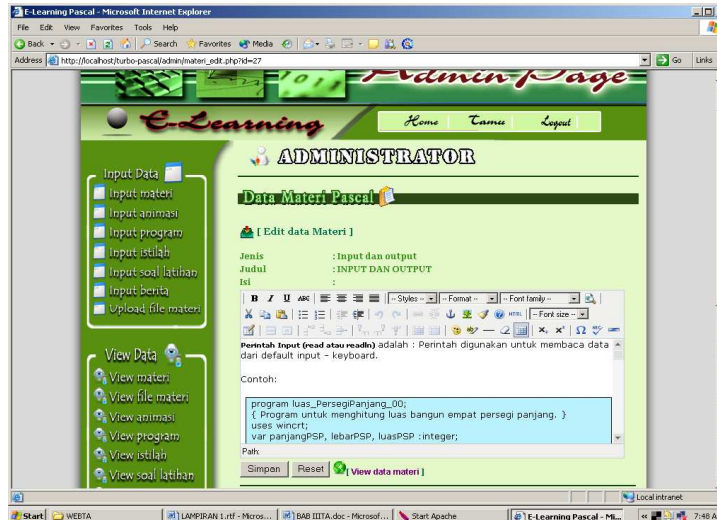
E-Learning Pascal - Microsoft Internet Explorer

File Edit View Favorites Tools Help

Back Search Favorites Media

Address http://localhost/turbo-pascal/admin/materi_edit.php?id=27

Go Links

Admin Page

E-Learning

Home Tamu Logout

ADMINISTRATOR

Input Data

Input materi

Input animasi

Input program

Input istilah

Input soal latihan

Input berita

Upload file materi

View Data

View materi

View file materi

View animasi

View program

View istilah

View soal latihan

Data Materi Pascal

[ Edit data Materi ]

| | |
|---|---|
| Jenis | : Input dan output |
| Judul | : INPUT DAN OUTPUT |
| Isi | : |

B I U ABC -- Styles -- -- Format -- -- Font family -- -- Font size --

**Perintah Input (read atau readln)** adalah : Perintah digunakan untuk membaca data dari default input – keyboard.

Contoh:

program luas_PersegiPanjang_00;
{ Program untuk menghitung luas bangun empat persegi panjang. }
uses wincrt;
var panjangPSP, lebarPSP, luasPSP :integer;

Path:

Simpan Reset [ View data materi ]

Local intranet

Start WEBTA LAMPIRAN 1.rtf - Micros... BAB IIITA.doc - Microsof... Start Apache E-Learning Pascal - Mi... 7:48 A